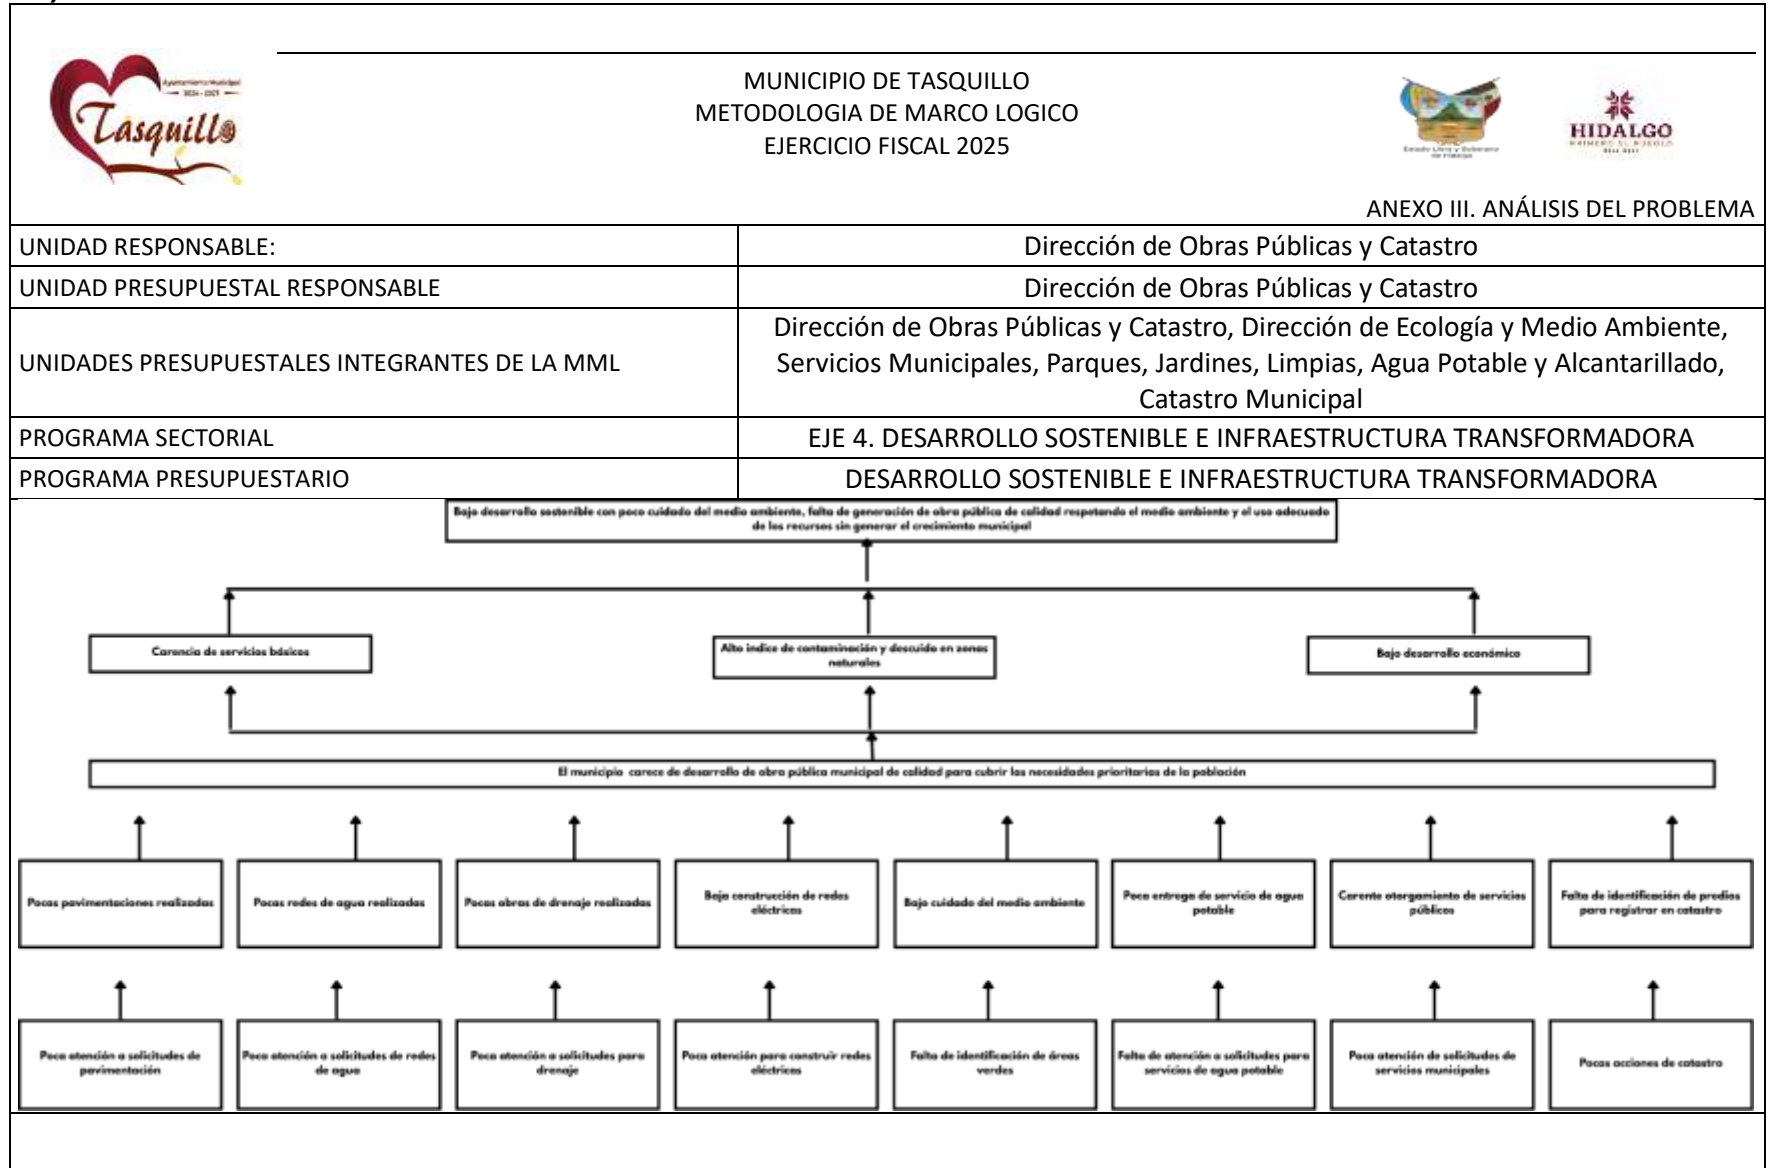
Tasquillo

MUNICIPIO DE TASQUILLO
METODOLOGIA DE MARCO LOGICO
EJERCICIO FISCAL 2025

HIDALGO

ANEXO III. ANÁLISIS DEL PROBLEMA

| UNIDAD RESPONSABLE: | Dirección de Obras Públicas y Catastro |
|---|---|
| UNIDAD PRESUPUESTAL RESPONSABLE | Dirección de Obras Públicas y Catastro |
| UNIDADES PRESUPUESTALES INTEGRANTES DE LA MML | Dirección de Obras Públicas y Catastro, Dirección de Ecología y Medio Ambiente, Servicios Municipales, Parques, Jardines, Limpias, Agua Potable y Alcantarillado, Catastro Municipal |
| PROGRAMA SECTORIAL | EJE 4. DESARROLLO SOSTENIBLE E INFRAESTRUCTURA TRANSFORMADORA |
| PROGRAMA PRESUPUESTARIO | DESARROLLO SOSTENIBLE E INFRAESTRUCTURA TRANSFORMADORA |

Bajo desarrollo sostenible con poco cuidado del medio ambiente, falta de generación de obra pública de calidad respetando el medio ambiente y el uso adecuado de los recursos sin generar el crecimiento municipal

Carencia de servicios básicos

Alto índice de contaminación y descuido en zonas naturales

Bajo desarrollo económico

El municipio carece de desarrollo de obra pública municipal de calidad para cubrir las necesidades prioritarias de la población

Pocas pavimentaciones realizadas

Pocas redes de agua realizadas

Pocas obras de drenaje realizadas

Baja construcción de redes eléctricas

Bajo cuidado del medio ambiente

Poca entrega de servicio de agua potable

Carente otorgamiento de servicios públicos

Falta de identificación de predios para registrar en catastro

Poca atención a solicitudes de pavimentación

Poca atención a solicitudes de redes de agua

Poca atención a solicitudes para drenaje

Poca atención para construir redes eléctricas

Falta de identificación de áreas verdes

Falta de atención a solicitudes para servicios de agua potable

Poca atención de solicitudes de servicios municipales

Pocas acciones de catastro